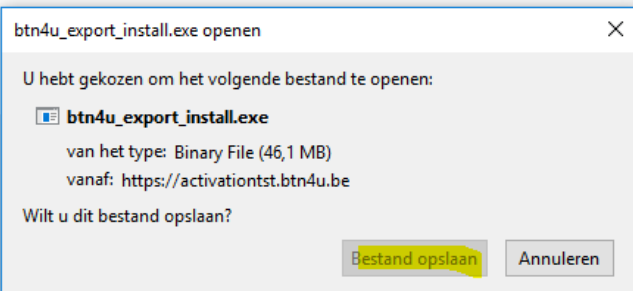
btn4u_export_install.exe openen

U hebt gekozen om het volgende bestand te openen:

btn4u_export_install.exe

van het type: Binary File (46,1 MB)

vanaf: https://activationtst.btn4u.be

Wilt u dit bestand opslaan?

Bestand opslaan

Annuleren